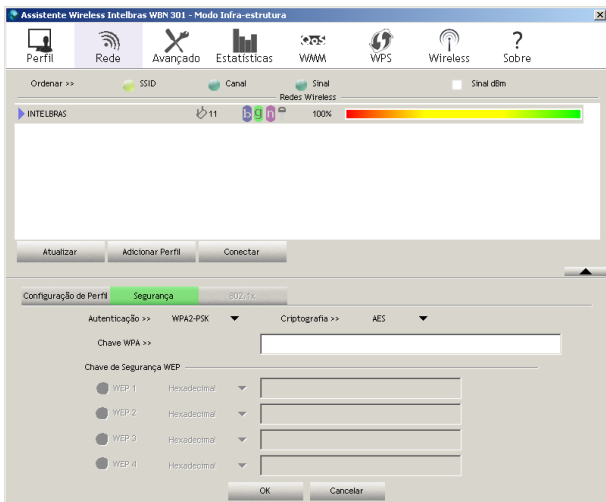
Assistente Wireless Intelbras WBN 301 - Modo Infra-estrutura

Perfil
Rede
Avançado
Estatísticas
WMM
WPS
Wireless
Sobre

Ordenar >>
SSID
Canal
Sinal
Sinal dBm
Redes Wireless

INTELBRAS
11
b g n
100%

Atualizar
Adicionar Perfil
Conectar

Configuração de Perfil
Segurança
802.1x

Autenticação >>
WPA2-PSK
Criptografia >>
AES

Chave WPA >>

Chave de Segurança WEP
WEP 1
Hexadecimal
WEP 2
Hexadecimal
WEP 3
Hexadecimal
WEP 4
Hexadecimal

OK
Cancelar